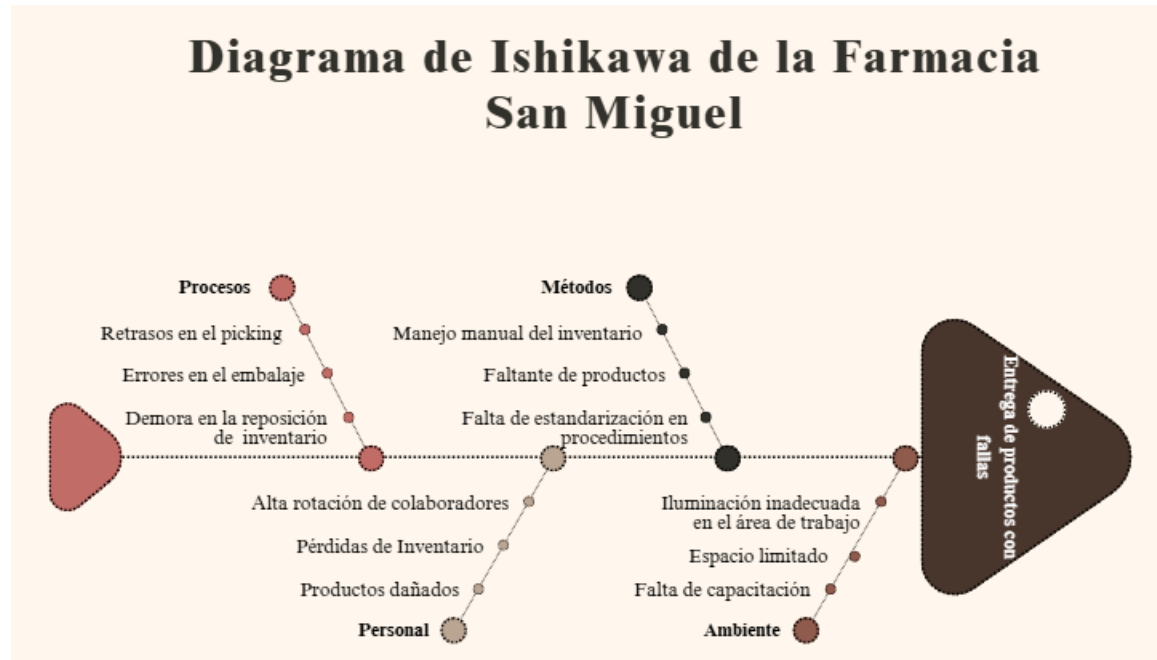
Diagrama de Ishikawa de la Farmacia San Miguel

Procesos

Retrasos en el picking

Errores en el embalaje

Demora en la reposición de inventario

Métodos

Manejo manual del inventario

Faltante de productos

Falta de estandarización en procedimientos

Entrega de productos con fallas

Alta rotación de colaboradores

Pérdidas de Inventario

Productos dañados

Personal

Iluminación inadecuada en el área de trabajo

Espacio limitado

Falta de capacitación

Ambiente